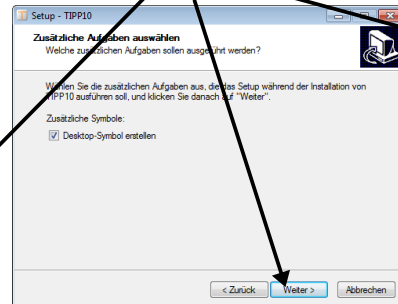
Setup - TIPP10

Zusätzliche Aufgaben auswählen
Welche zusätzlichen Aufgaben sollen ausgeführt werden?

Wählen Sie die zusätzlichen Aufgaben aus, die das Setup während der Installation von TIPP10 ausführen soll, und klicken Sie danach auf "Weiter".

Zusätzliche Symbole:
Desktop-Symbol erstellen

< Zurück
Weiter >
Abbrechen